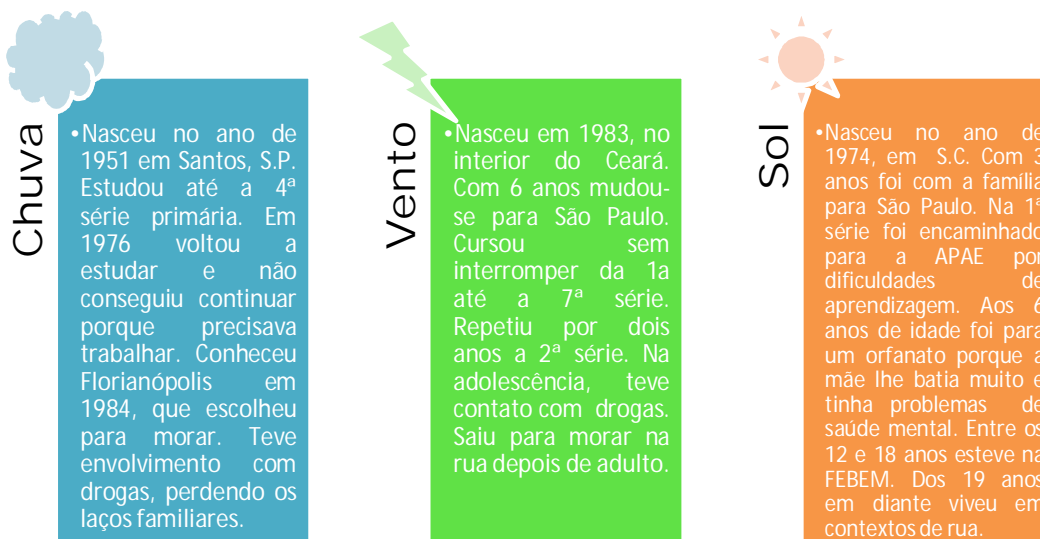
Chuva

•Nasceu no ano de 1951 em Santos, S.P. Estudou até a 4ª série primária. Em 1976 voltou a estudar e não conseguiu continuar porque precisava trabalhar. Conheceu Florianópolis em 1984, que escolheu para morar. Teve envolvimento com drogas, perdendo os laços familiares.

Vento

•Nasceu em 1983, no interior do Ceará. Com 6 anos mudou-se para São Paulo. Cursou sem interromper da 1a até a 7ª série. Repetiu por dois anos a 2ª série. Na adolescência, teve contato com drogas. Saiu para morar na rua depois de adulto.

Sol

•Nasceu no ano de 1974, em S.C. Com 3 anos foi com a família para São Paulo. Na 1ª série foi encaminhado para a APAE por dificuldades de aprendizagem. Aos 6 anos de idade foi para um orfanato porque a mãe lhe batia muito e tinha problemas de saúde mental. Entre os 12 e 18 anos esteve na FEBEM. Dos 19 anos em diante viveu em contextos de rua.